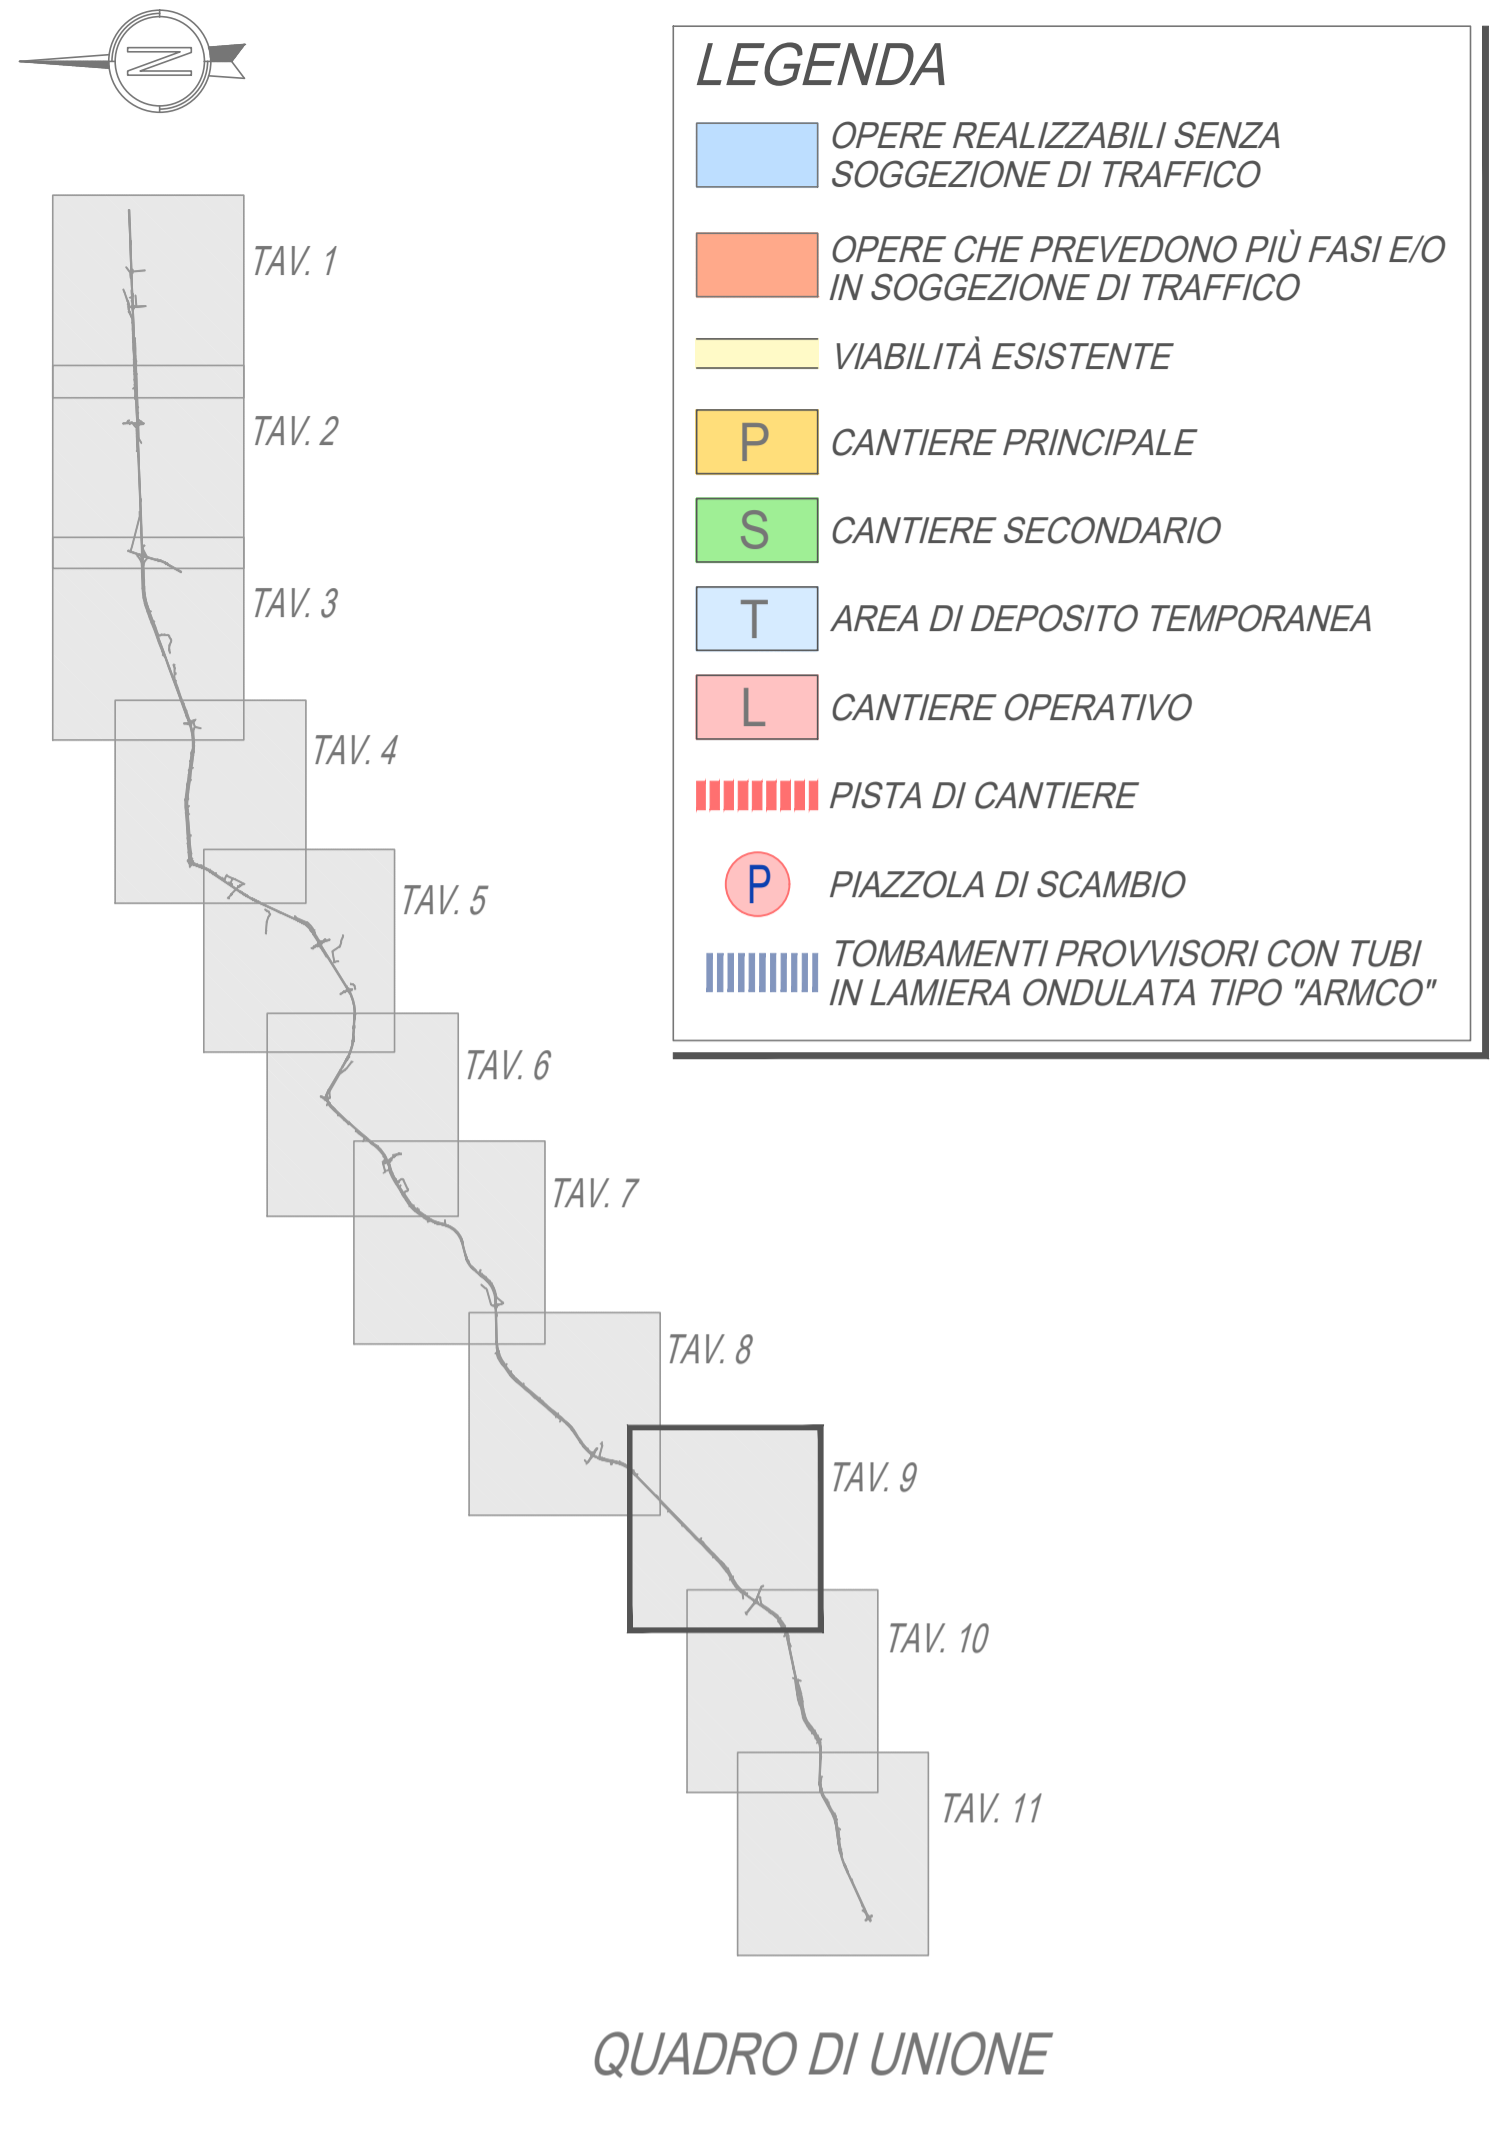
N

LEGENDA

OPERE REALIZZABILI SENZA SOGGEZIONE DI TRAFFICO

OPERE CHE PREVEDONO PIÙ FASI E/O IN SOGGEZIONE DI TRAFFICO

VIABILITÀ ESISTENTE

P CANTIERE PRINCIPALE

S CANTIERE SECONDARIO

T AREA DI DEPOSITO TEMPORANEA

L CANTIERE OPERATIVO

PISTA DI CANTIERE

P PIAZZOLA DI SCAMBIO

TOMBAMENTI PROVVISORI CON TUBI IN LAMIERA ONDULATA TIPO "ARMCO"

TAV. 1

TAV. 2

TAV. 3

TAV. 4

TAV. 5

TAV. 6

TAV. 7

TAV. 8

TAV. 9

TAV. 10

TAV. 11

QUADRO DI UNIONE